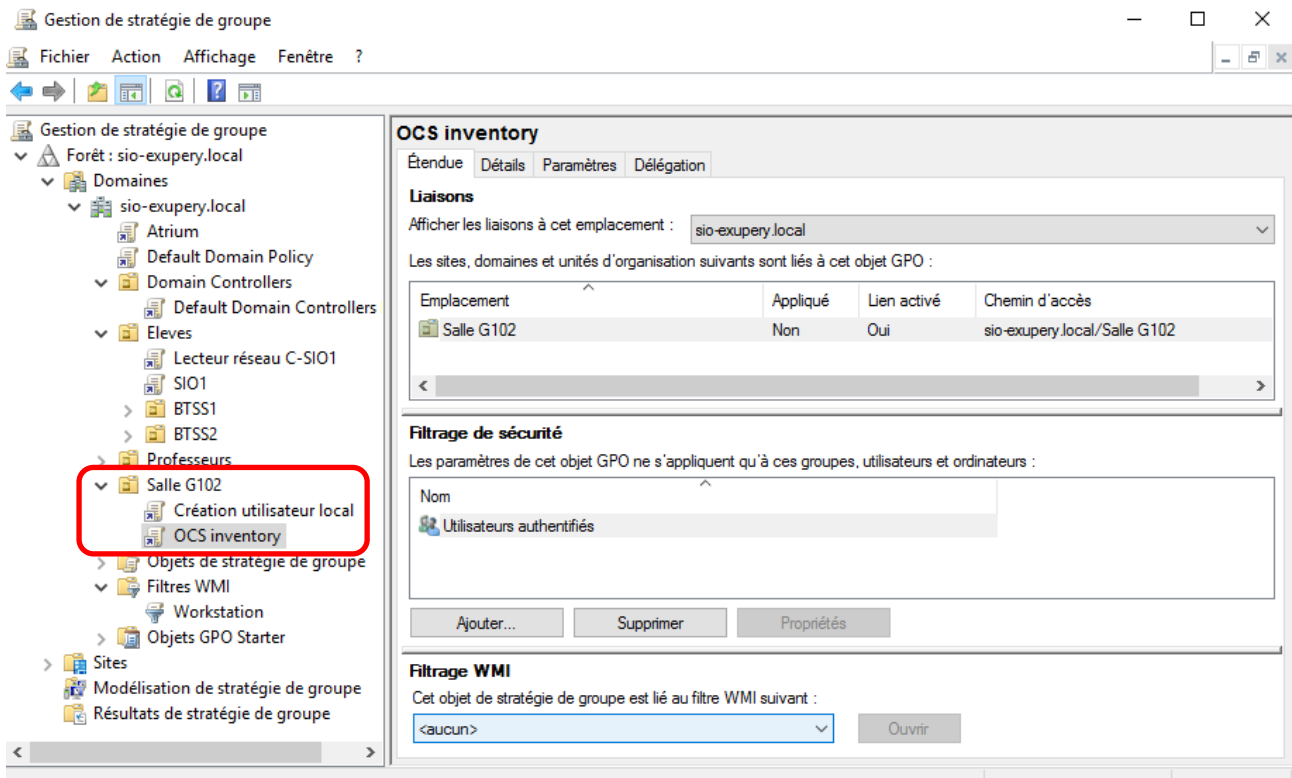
Gestion de stratégie de groupe

Fichier Action Affichage Fenêtre ?

Gestion de stratégie de groupe
Forêt : sio-exupery.local
Domaines
sio-exupery.local
Atrium
Default Domain Policy
Domain Controllers
Default Domain Controllers
Eleves
Lecteur réseau C-SIO1
SIO1
BTSS1
BTSS2
Professeurs
Salle G102
Création utilisateur local
OCS inventory
Objets de stratégie de groupe
Filtres WMI
Workstation
Objets GPO Starter
Sites
Modélisation de stratégie de groupe
Résultats de stratégie de groupe

OCS inventory
Étendue Détails Paramètres Délégation

Liaisons
Afficher les liaisons à cet emplacement : sio-exupery.local
Les sites, domaines et unités d'organisation suivants sont liés à cet objet GPO :

| Emplacement | Appliqué | Lien activé | Chemin d'accès |
|---|---|---|---|
| Salle G102 | Non | Oui | sio-exupery.local/Salle G102 |

Filtrage de sécurité
Les paramètres de cet objet GPO ne s'appliquent qu'à ces groupes, utilisateurs et ordinateurs :

| Nom |
|---|
| Utilisateurs authentifiés |

Ajouter... Supprimer Propriétés

Filtrage WMI
Cet objet de stratégie de groupe est lié au filtre WMI suivant :
<aucun> Ouvrir